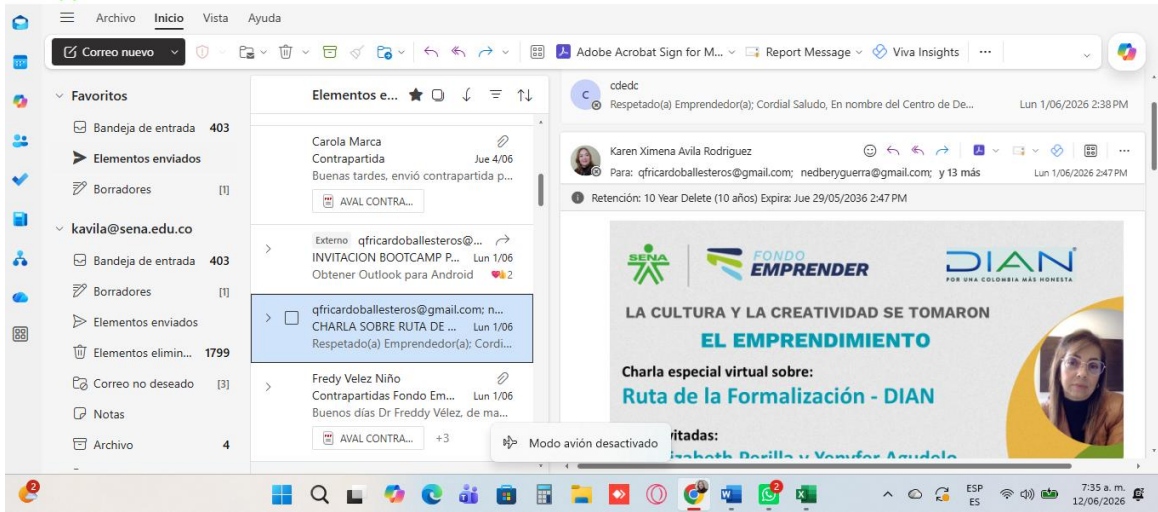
Archivo Inicio Vista Ayuda

Correo nuevo

Adobe Acrobat Sign for M... Report Message Viva Insights ···

Favoritos
Bandeja de entrada 403
Elementos enviados
Borradores [1]
kavila@sena.edu.co
Bandeja de entrada 403
Borradores [1]
Elementos enviados
Elementos elimin... 1799
Correo no deseado [3]
Notas
Archivo 4

Elementos e...

Carola Marca
Contrapartida Jue 4/06
Buenas tardes, envió contrapartida p...
AVAL CONTRA...

Externo qfricardoballesteros@...
INVITACION BOOTCAMP P... Lun 1/06
Obtener Outlook para Android 2

qfricardoballesteros@gmail.com; n...
CHARLA SOBRE RUTA DE ... Lun 1/06
Respetado(a) Emprendedor(a): Cordi...

Fredy Velez Niño
Contrapartidas Fondo Em... Lun 1/06
Buenos días Dr Freddy Vélez, de ma...
AVAL CONTRA... +3

cdedc
Respetado(a) Emprendedor(a); Cordial Saludo, En nombre del Centro de De... Lun 1/06/2026 2:38 PM

Karen Ximena Avila Rodriguez
Para: qfricardoballesteros@gmail.com; nedberyguerra@gmail.com; y 13 más Lun 1/06/2026 2:47 PM
Retención: 10 Year Delete (10 años) Expira: Jue 29/05/2036 2:47 PM

SENA FONDO EMPRENDER DIAN POR UNA COLOMBIA MÁS HONESTA
LA CULTURA Y LA CREATIVIDAD SE TOMARON
EL EMPRENDIMIENTO
Charla especial virtual sobre:
Ruta de la Formalización - DIAN
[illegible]vitadas:
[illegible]

Modo avión desactivado

ESP ES 7:35 a. m. 12/06/2026